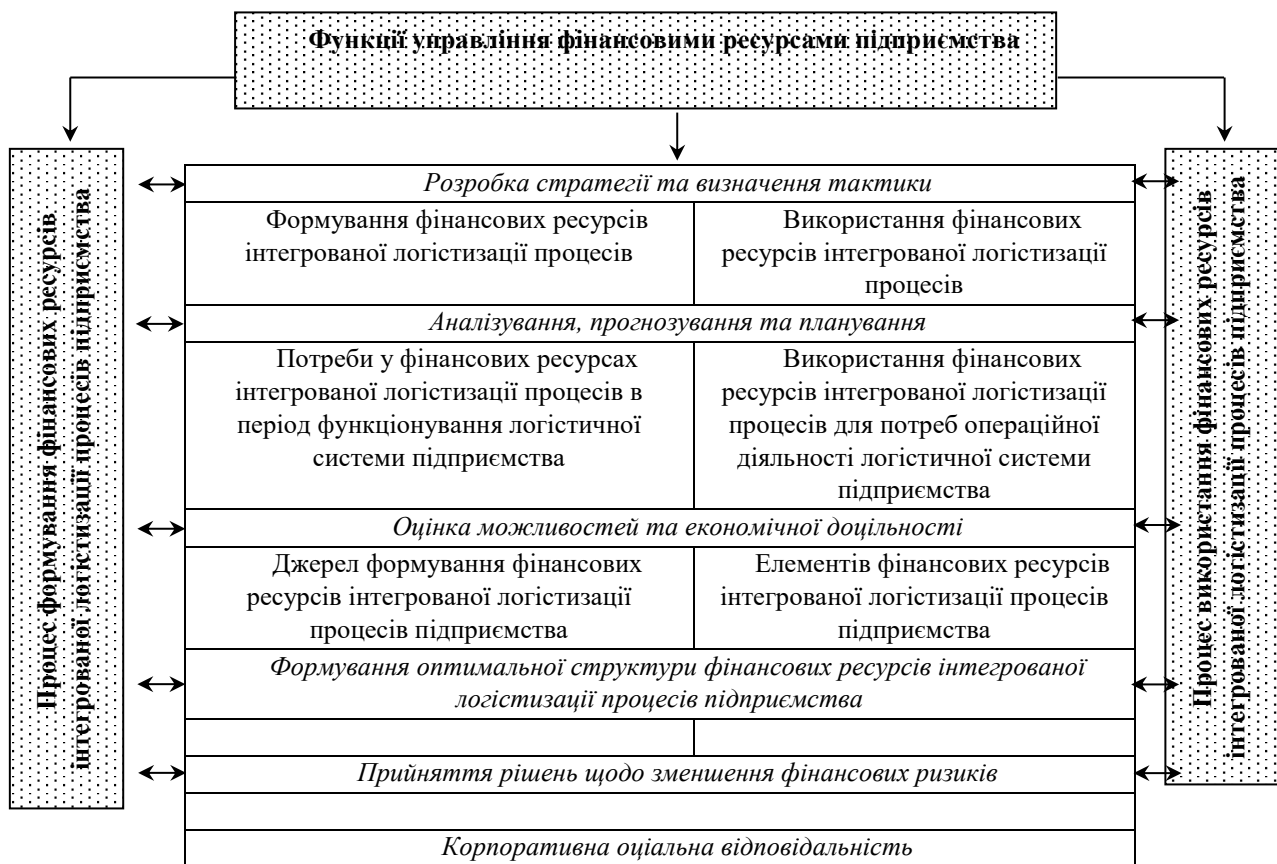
Функції управління фінансовими ресурсами підприємства

Процес формування фінансових ресурсів інтегрованої логістизації процесів підприємства

Розробка стратегії та визначення тактики

| Формування фінансових ресурсів інтегрованої логістизації процесів | Використання фінансових ресурсів інтегрованої логістизації процесів |
|---|---|

Аналізування, прогнозування та планування

| Потреби у фінансових ресурсах інтегрованої логістизації процесів в період функціонування логістичної системи підприємства | Використання фінансових ресурсів інтегрованої логістизації процесів для потреб операційної діяльності логістичної системи підприємства |
|---|---|

Оцінка можливостей та економічної доцільності

| Джерел формування фінансових ресурсів інтегрованої логістизації процесів підприємства | Елементів фінансових ресурсів інтегрованої логістизації процесів підприємства |
|---|---|

Формування оптимальної структури фінансових ресурсів інтегрованої логістизації процесів підприємства

Прийняття рішень щодо зменшення фінансових ризиків

Корпоративна оціальна відповідальність

Процес використання фінансових ресурсів інтегрованої логістизації процесів підприємства